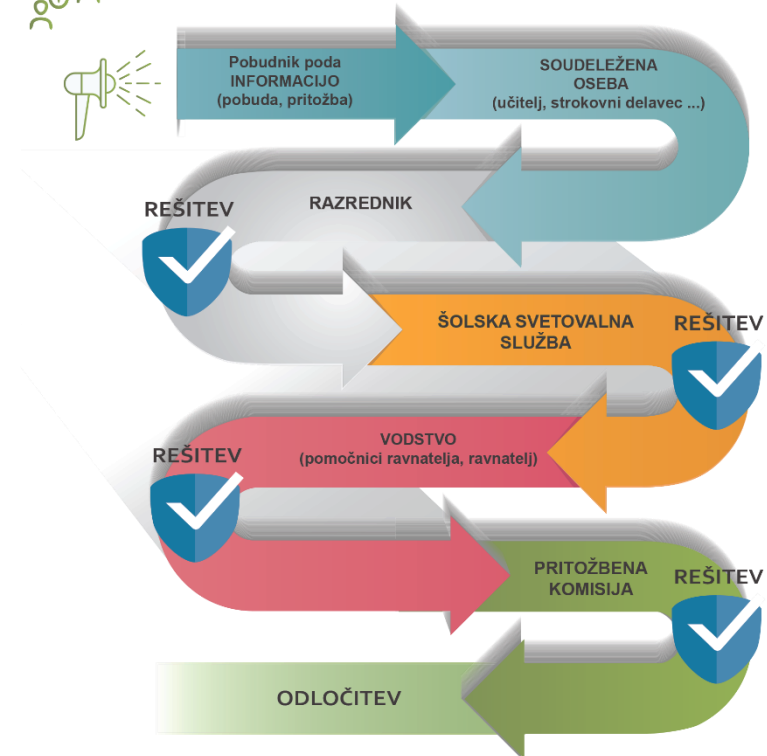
Pobudnik poda INFORMACIJO (pobuda, pritožba)

SOUDELEŽENA OSEBA (učitelj, strokovni delavec ...)

REŠITEV

RAZREDNIK

ŠOLSKA SVETOVALNA SLUŽBA

REŠITEV

REŠITEV

VODSTVO (pomočnici ravnatelja, ravnatelj)

PRITOŽBENA KOMISIJA

REŠITEV

ODLOČITEV